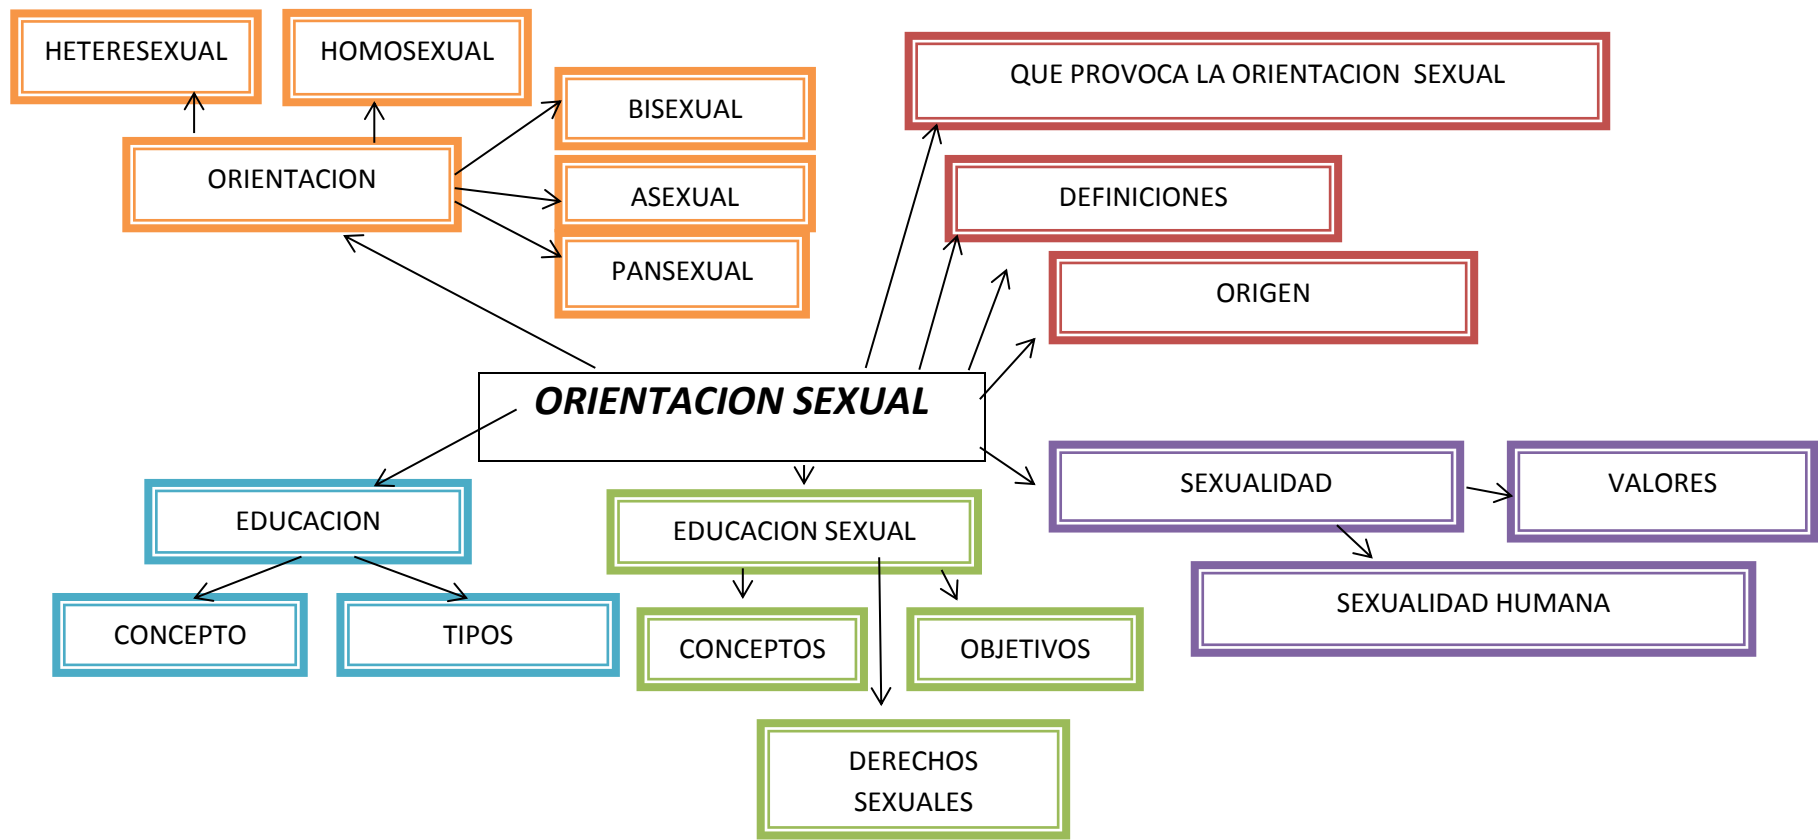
HETERESEXUAL

HOMOSEXUAL

BISEXUAL

ORIENTACION

ASEXUAL

PANSEXUAL

QUE PROVOCA LA ORIENTACION SEXUAL

DEFINICIONES

ORIGEN

ORIENTACION SEXUAL

EDUCACION

CONCEPTO

TIPOS

EDUCACION SEXUAL

CONCEPTOS

OBJETIVOS

DERECHOS SEXUALES

SEXUALIDAD

VALORES

SEXUALIDAD HUMANA